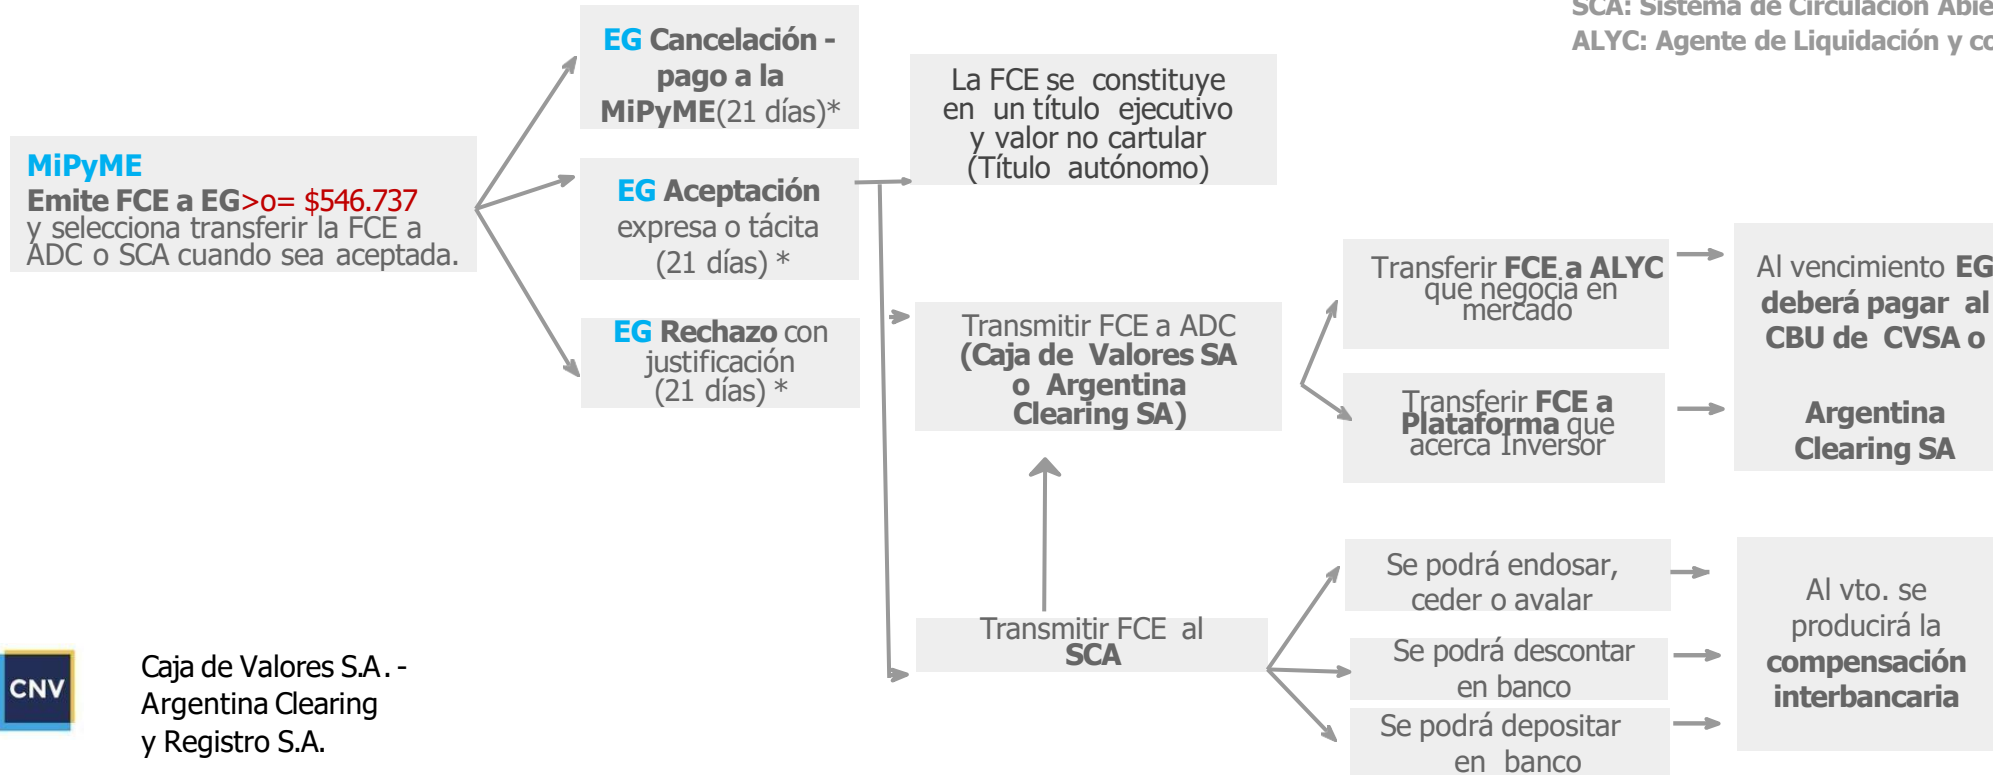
SCA: Sistema de Circulación Abie
ALYC: Agente de Liquidación y co

MiPyME
Emite FCE a EG>o= $546.737 y selecciona transferir la FCE a ADC o SCA cuando sea aceptada.

EG Cancelación - pago a la MiPyME(21 días)*

EG Aceptación expresa o tácita (21 días) *

EG Rechazo con justificación (21 días) *

La FCE se constituye en un título ejecutivo y valor no cartular (Título autónomo)

Transmitir FCE a ADC (Caja de Valores SA o Argentina Clearing SA)

Transmitir FCE al SCA

Transferir FCE a ALYC que negocia en mercado

Transferir FCE a Plataforma que acerca Inversor

Al vencimiento EG deberá pagar al CBU de CVSA o

Argentina Clearing SA

Se podrá endosar, ceder o avalar

Se podrá descontar en banco

Se podrá depositar en banco

Al vto. se producirá la compensación interbancaria

CNV

Caja de Valores S.A. - Argentina Clearing y Registro S.A.